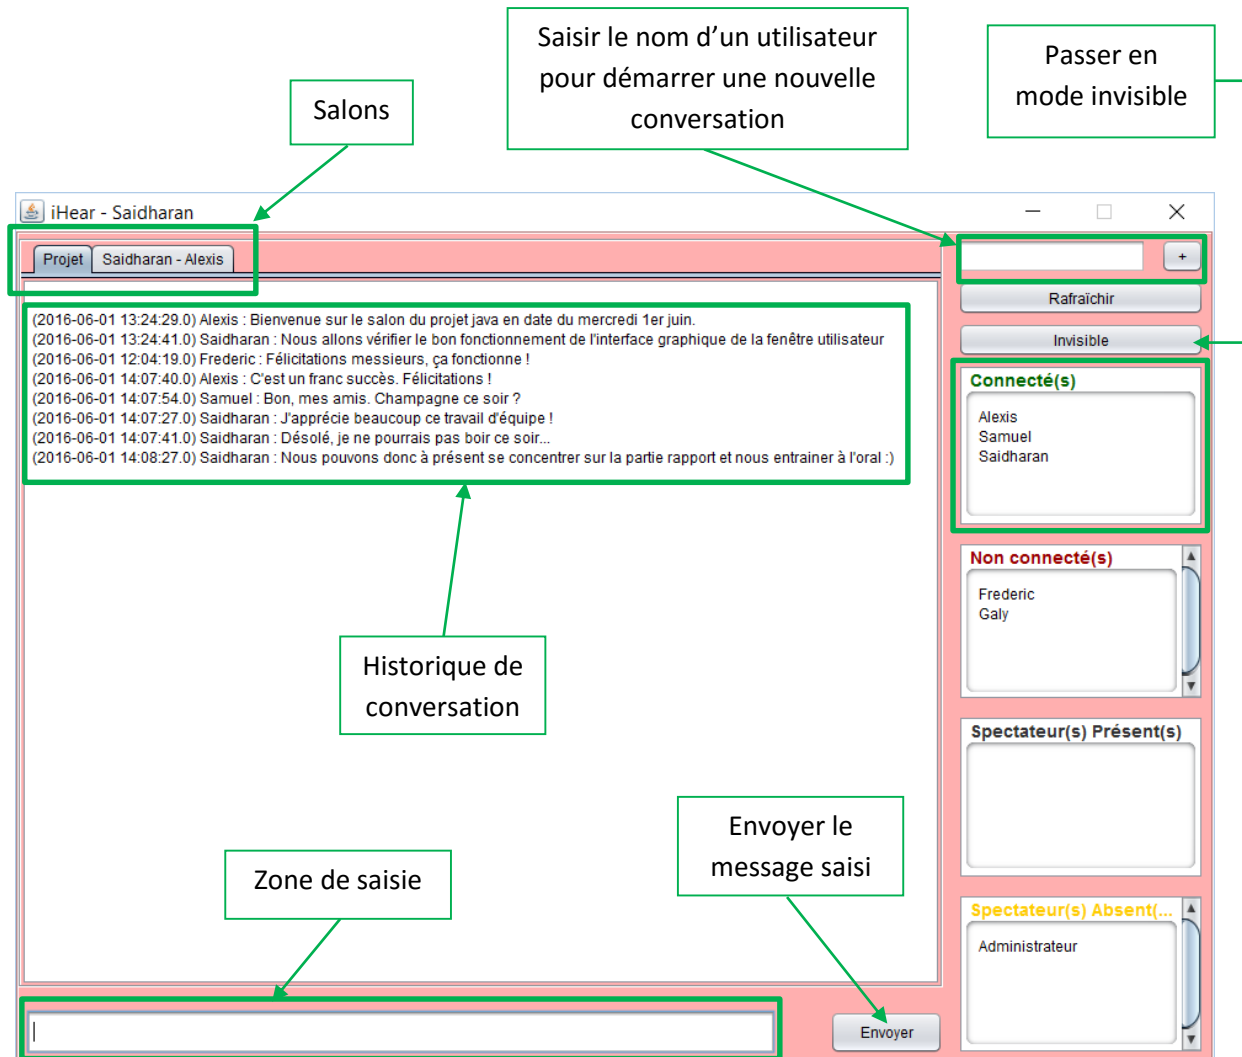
Saisir le nom d'un utilisateur pour démarrer une nouvelle conversation

Passer en mode invisible

Salons

iHear - Saidharan

Projet

Saidharan - Alexis

+

Rafraîchir

Invisible

(2016-06-01 13:24:29.0) Alexis : Bienvenue sur le salon du projet java en date du mercredi 1er juin.
(2016-06-01 13:24:41.0) Saidharan : Nous allons vérifier le bon fonctionnement de l'interface graphique de la fenêtre utilisateur
(2016-06-01 12:04:19.0) Frederic : Félicitations messieurs, ça fonctionne !
(2016-06-01 14:07:40.0) Alexis : C'est un franc succès. Félicitations !
(2016-06-01 14:07:54.0) Samuel : Bon, mes amis. Champagne ce soir ?
(2016-06-01 14:07:27.0) Saidharan : J'apprécie beaucoup ce travail d'équipe !
(2016-06-01 14:07:41.0) Saidharan : Désolé, je ne pourrais pas boir ce soir...
(2016-06-01 14:08:27.0) Saidharan : Nous pouvons donc à présent se concentrer sur la partie rapport et nous entrainer à l'oral :)

Connecté(s)
Alexis
Samuel
Saidharan

Non connecté(s)
Frederic
Galy

Historique de conversation

Spectateur(s) Présent(s)

Envoyer le message saisi

Zone de saisie

Spectateur(s) Absent(...
Administrateur

Envoyer